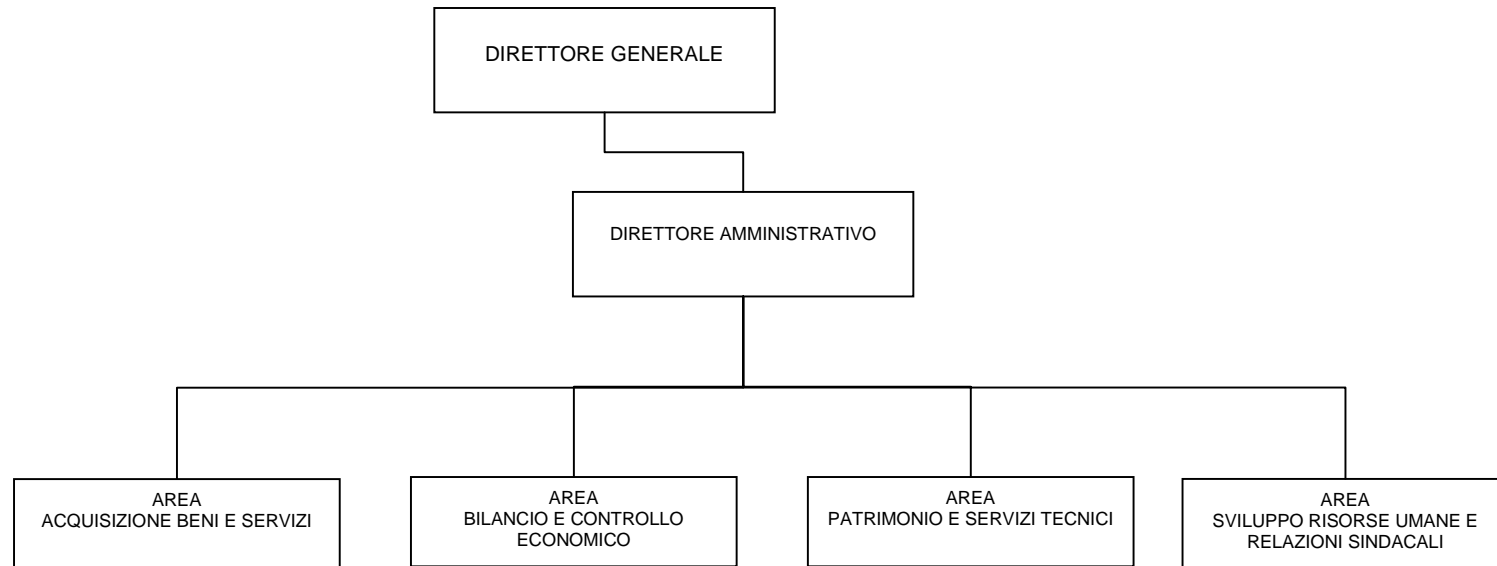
DIRETTORE GENERALE

DIRETTORE AMMINISTRATIVO

AREA
ACQUISIZIONE BENI E SERVIZI

AREA
BILANCIO E CONTROLLO ECONOMICO

AREA
PATRIMONIO E SERVIZI TECNICI

AREA
SVILUPPO RISORSE UMANE E RELAZIONI SINDACALI